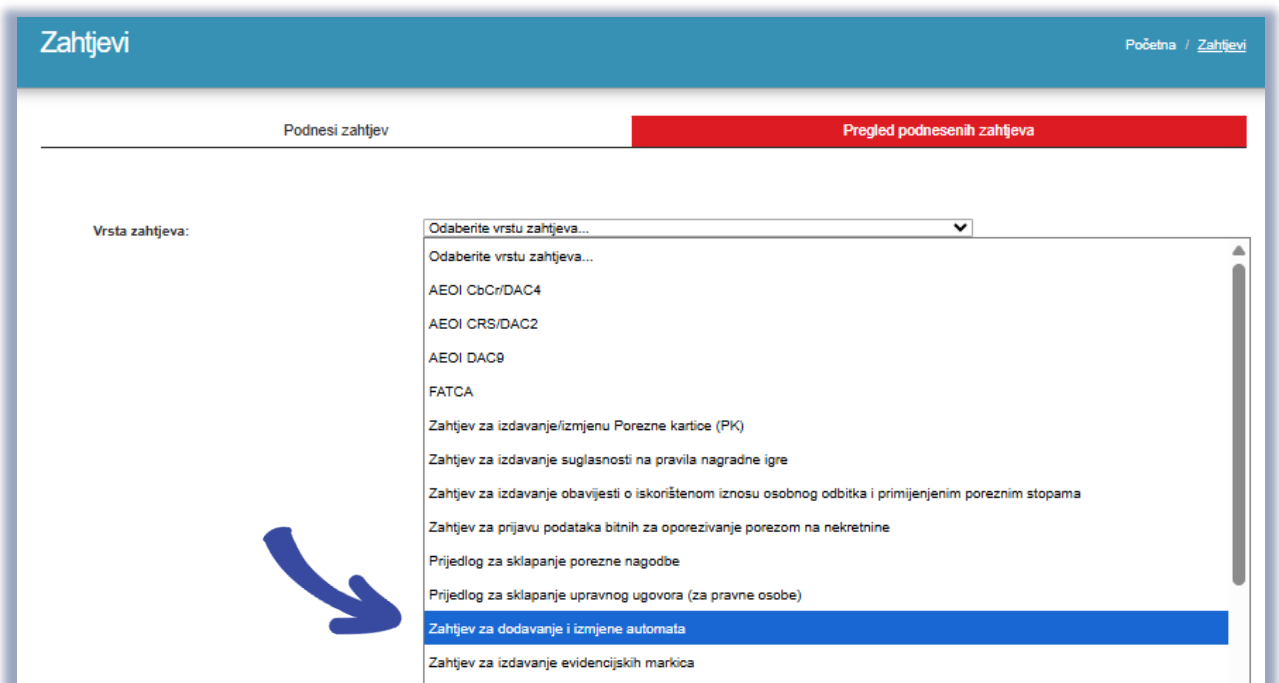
Zahtjevi

Početna / Zahtjevi

Podnesi zahtjev

Pregled podnesenih zahtjeva

Vrsta zahtjeva:

Odaberite vrstu zahtjeva...

Odaberite vrstu zahtjeva...
AEOI CbCr/DAC4
AEOI CRS/DAC2
AEOI DAC9
FATCA
Zahtjev za izdavanje/izmjenu Porezne kartice (PK)
Zahtjev za izdavanje suglasnosti na pravila nagradne igre
Zahtjev za izdavanje obavijesti o iskorištenom iznosu osobnog odbitka i primijenjenim poreznim stopama
Zahtjev za prijavu podataka bitnih za oporezivanje porezom na nekretnine
Prijedlog za sklapanje porezne nagodbe
Prijedlog za sklapanje upravnog ugovora (za pravne osobe)
Zahtjev za dodavanje i izmjene automata
Zahtjev za izdavanje evidencijskih markica